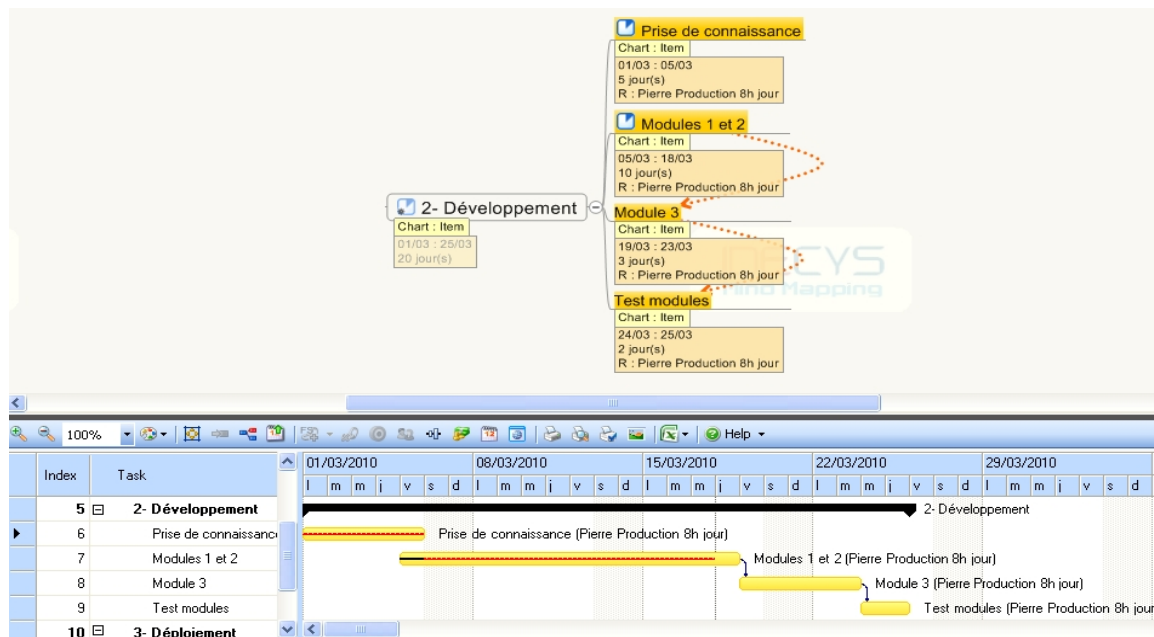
Prise de connaissance
Chart : Item
01/03 : 05/03
5 jour(s)
R : Pierre Production 8h jour

Modules 1 et 2
Chart : Item
05/03 : 18/03
10 jour(s)
R : Pierre Production 8h jour

2- Développement
Chart : Item
01/03 : 25/03
20 jour(s)

Module 3
Chart : Item
19/03 : 23/03
3 jour(s)
R : Pierre Production 8h jour

MINDCYS
Mind Mapping

Test modules
Chart : Item
24/03 : 25/03
2 jour(s)
R : Pierre Production 8h jour

100%
Help

| Index | Task |
|---|---|
| 5 | 2- Développement |
| 6 | Prise de connaissanc |
| 7 | Modules 1 et 2 |
| 8 | Module 3 |
| 9 | Test modules |
| 10 | 3- Déploiement |

01/03/2010 08/03/2010 15/03/2010 22/03/2010 29/03/2010
l m m j v s d l m m j v s d l m m j v s d l m m j v s d l m m j v s d

2- Développement
Prise de connaissance (Pierre Production 8h jour)
Modules 1 et 2 (Pierre Production 8h jour)
Module 3 (Pierre Production 8h jour)
Test modules (Pierre Production 8h jour